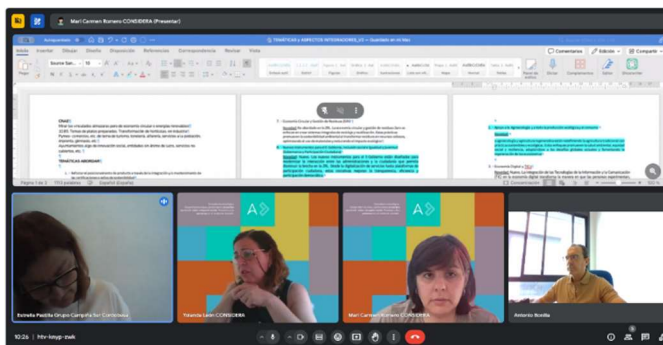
Mari Carmen Romero CONSIDERA (Presentar)

Inicio Insertar Dibujar Diseño Disposición Referencias Correspondencia Revisar Vista

TEMÁTICAS y ASPECTOS INTEGRADORES_V3 — Guardado en mi Mac

Comentarios Edición Compartir

Pegar Source San... 10

RETOS

TEMÁTICAS ABORDAR

Página 1 de 3 7713 palabras Español (España)

Estrella Padilla Grupo Campiña Sur Cordobesa

Yolanda Leon CONSIDERA

Mari Carmen Romero CONSIDERA

Antonio Bonilla

10:26 | htv-kvyp-zwk